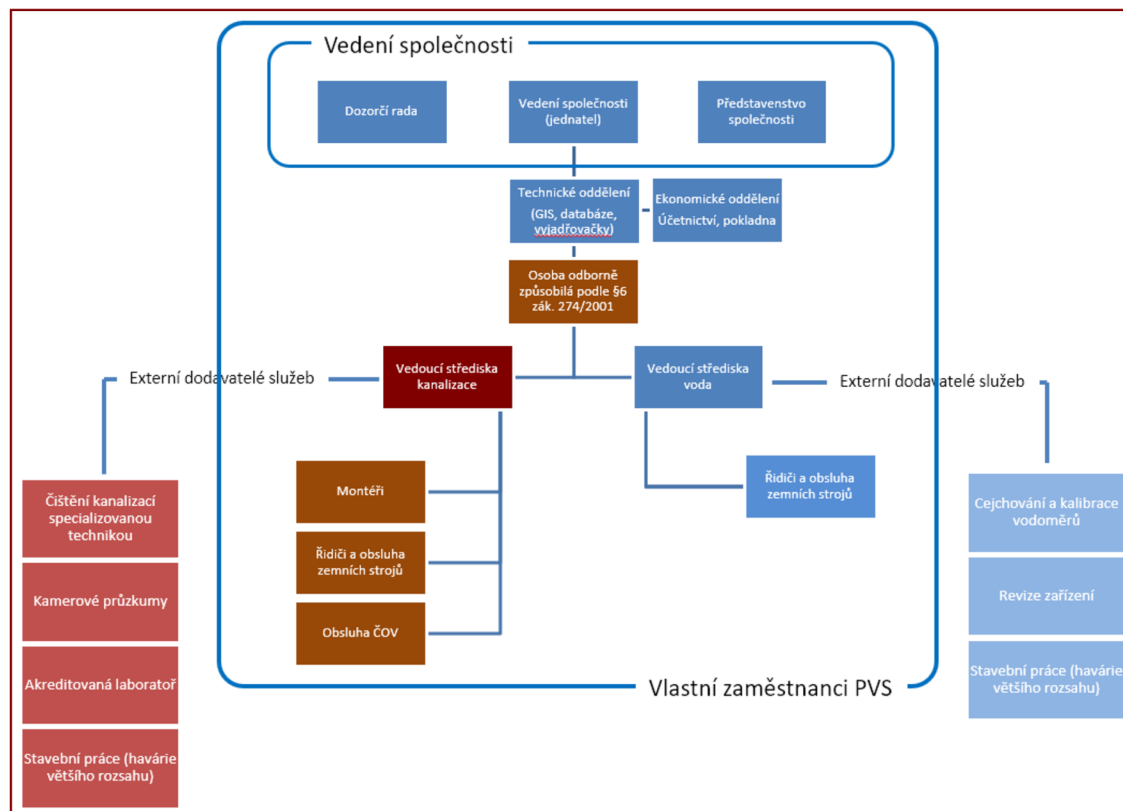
Vedení společnosti

Dozorčí rada

Vedení společnosti (jednatel)

Představenstvo společnosti

Technické oddělení (GIS, databáze, vyjadřovačky)

Ekonomické oddělení Účetnictví, pokladna

Osoba odborně způsobilá podle §6 zák. 274/2001

Externí dodavatelé služeb

Vedoucí střediska kanalizace

Vedoucí střediska voda

Externí dodavatelé služeb

Montéři

Řidiči a obsluha zemních strojů

Obsluha ČOV

Řidiči a obsluha zemních strojů

Čištění kanalizací specializovanou technikou

Kamerové průzkumy

Akreditovaná laboratoř

Stavební práce (havárie většího rozsahu)

Cejchování a kalibrace vodoměrů

Revize zařízení

Stavební práce (havárie většího rozsahu)

Vlastní zaměstnanci PVS